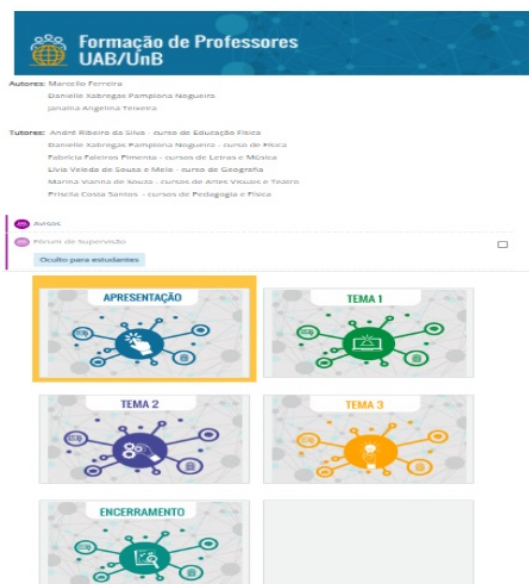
Formação de Professores UAB/UnB

Autores: Marcello Ferreira
Danielle Xabregas Pamplona Nogueira
Janaína Angelina Teixeira

Tutores: André Ribeiro da Silva - curso de Educação Física
Danielle Xabregas Pamplona Nogueira - curso de Física
Fabrícia Faleiros Pimenta - cursos de Letras e Música
Lívia Veleda de Sousa e Melo - curso de Geografia
Marina Vianna de Souza - cursos de Artes Visuais e Teatro
Priscila Costa Santos - cursos de Pedagogia e Física

Avisos
Fórum de Supervisão
Oculto para estudantes

APRESENTAÇÃO
TEMA 1
TEMA 2
TEMA 3
ENCERRAMENTO